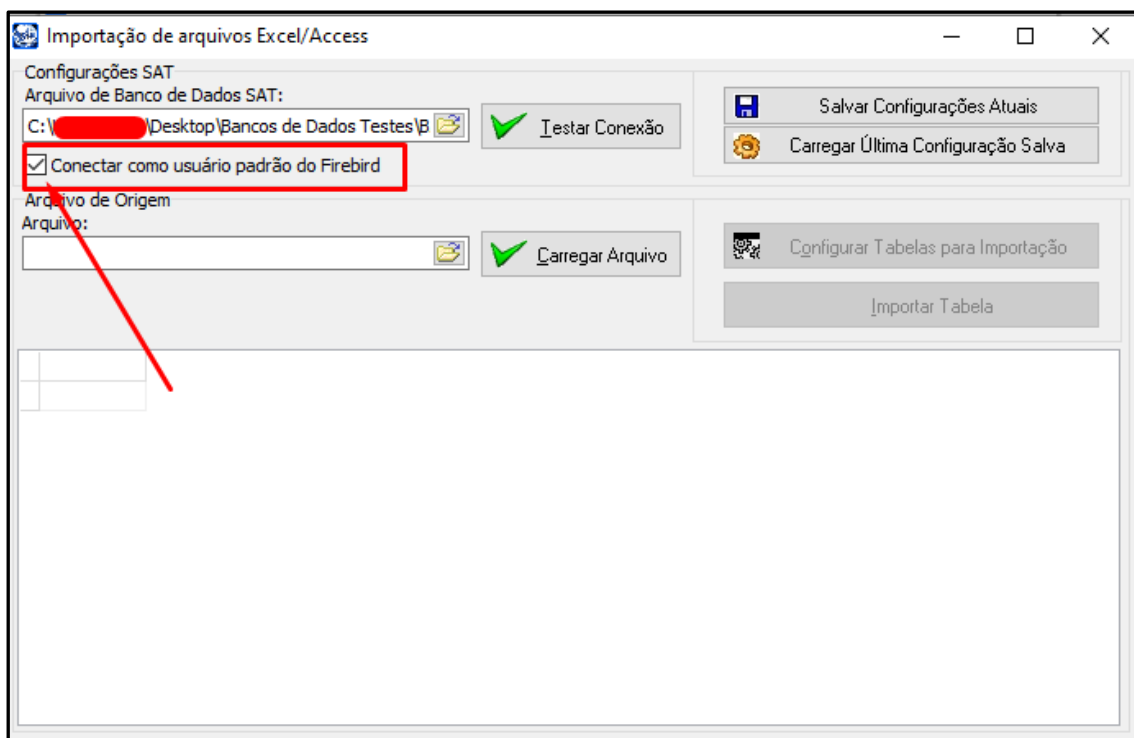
Importação de arquivos Excel/Access

Configurações SAT
Arquivo de Banco de Dados SAT:
C:\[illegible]\Desktop\Bancos de Dados Testes\B

Testar Conexão

Salvar Configurações Atuais

Carregar Última Configuração Salva

☑ Conectar como usuário padrão do Firebird

Arquivo de Origem
Arquivo:

Carregar Arquivo

Configurar Tabelas para Importação

Importar Tabela